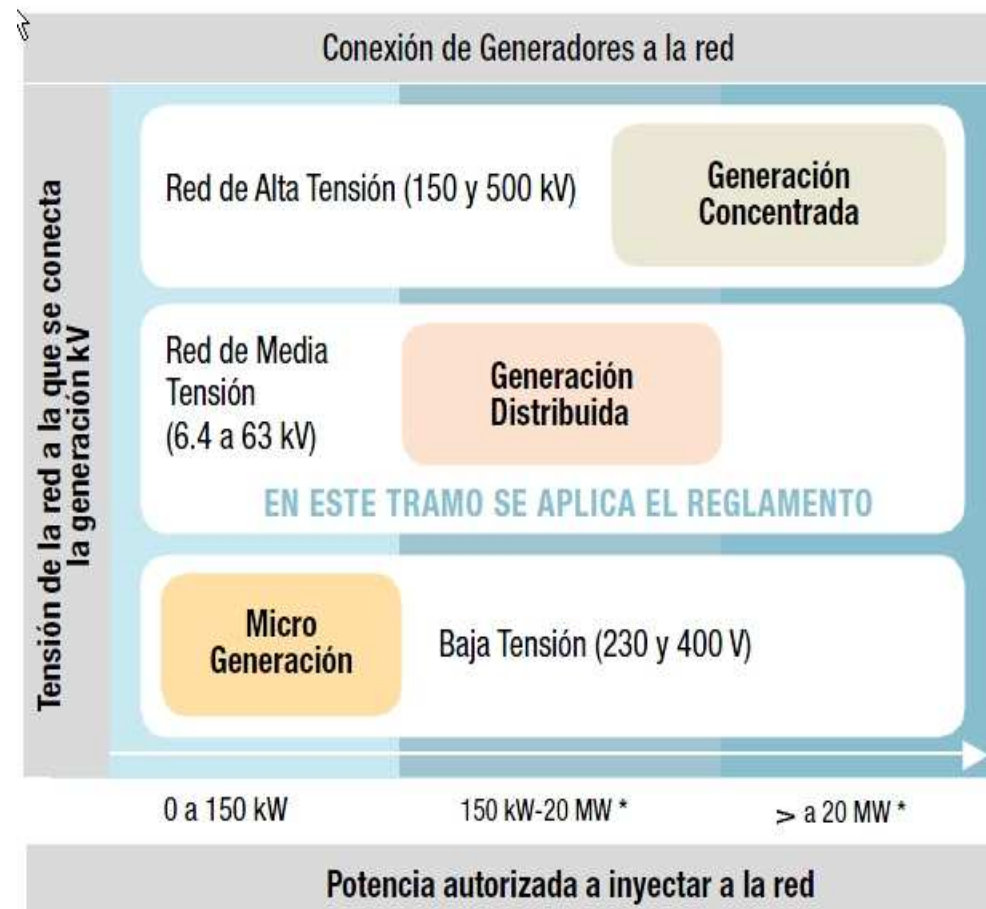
Conexión de Generadores a la red

Tensión de la red a la que se conecta la generación kV

Red de Alta Tensión (150 y 500 kV)

Generación Concentrada

Red de Media Tensión (6.4 a 63 kV)

Generación Distribuida

EN ESTE TRAMO SE APLICA EL REGLAMENTO

Micro Generación

Baja Tensión (230 y 400 V)

0 a 150 kW

150 kW-20 MW *

> a 20 MW *

Potencia autorizada a inyectar a la red